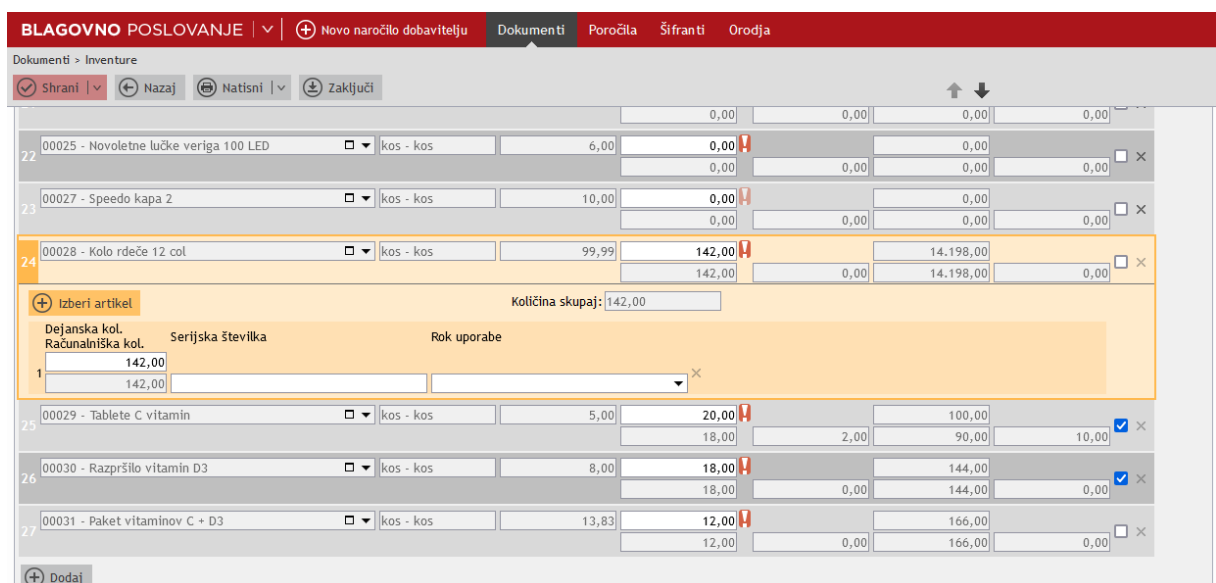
BLAGOVNO POSLOVANJE | Novo naročilo dobavitelju | Dokumenti | Poročila | Šifranti | Orodja

Dokumenti > Inventure

Shrani | Nazaj | Natisni | Zaključi

| | | | | | | | |
|---|---|---|---|---|---|---|---|
| | | | | 0,00 | 0,00 | 0,00 | 0,00 |
| 22 | 00025 - Novoletne lučke veriga 100 LED | kos - kos | 6,00 | 0,00 | | 0,00 | |
| | | | | 0,00 | 0,00 | 0,00 | 0,00 |
| 23 | 00027 - Speedo kapa 2 | kos - kos | 10,00 | 0,00 | | 0,00 | |
| | | | | 0,00 | 0,00 | 0,00 | 0,00 |
| 24 | 00028 - Kolo rdeče 12 col | kos - kos | 99,99 | 142,00 | | 14.198,00 | |
| | | | | 142,00 | 0,00 | 14.198,00 | 0,00 |

Izberi artikel

Količina skupaj: 142,00

Dejanska kol.
Računalniška kol.
Serijska številka
Rok uporabe

1 142,00
142,00

| | | | | | | | |
|---|---|---|---|---|---|---|---|
| 25 | 00029 - Tablete C vitamin | kos - kos | 5,00 | 20,00 | | 100,00 | |
| | | | | 18,00 | 2,00 | 90,00 | 10,00 |
| 26 | 00030 - Razpršilo vitamin D3 | kos - kos | 8,00 | 18,00 | | 144,00 | |
| | | | | 18,00 | 0,00 | 144,00 | 0,00 |
| 27 | 00031 - Paket vitaminov C + D3 | kos - kos | 13,83 | 12,00 | | 166,00 | |
| | | | | 12,00 | 0,00 | 166,00 | 0,00 |

Dodaj